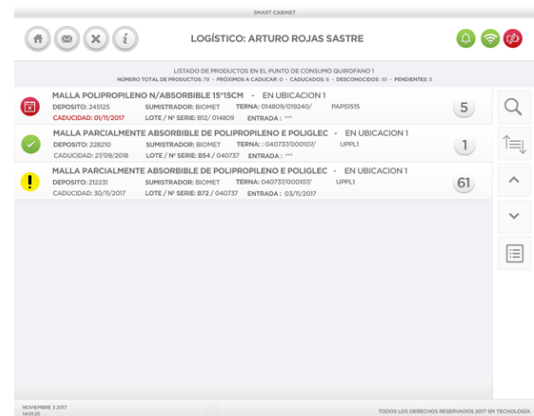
SMART CABINET

LOGÍSTICO: ARTURO ROJAS SASTRE

LISTADO DE PRODUCTOS EN EL PUNTO DE CONSUMO QUIROFANO 1
NÚMERO TOTAL DE PRODUCTOS: 79 - PRÓXIMOS A CADUCAR: 0 - CADUCADOS: 6 - DESCONOCIDOS: 61 - PENDIENTES: 3

MALLA POLIPROPILENO N/ABSORBIBLE 15*15CM - EN UBICACION 1
DEPOSITO: 245125 SUMISTRADOR: BIOMET TERNA: 014809/019240/ PAPS1515
CADUCIDAD: 01/11/2017 LOTE / Nº SERIE: B12/ 014809 ENTRADA : ***
5

MALLA PARCIALMENTE ABSORBIBLE DE POLIPROPILENO E POLIGLEC - EN UBICACION 1
DEPOSITO: 228210 SUMISTRADOR: BIOMET TERNA: : 040737/000107/ UPPL1
CADUCIDAD: 27/09/2018 LOTE / Nº SERIE: B54 / 040737 ENTRADA : ***
1

MALLA PARCIALMENTE ABSORBIBLE DE POLIPROPILENO E POLIGLEC - EN UBICACION 1
DEPOSITO: 212231 SUMISTRADOR: BIOMET TERNA: 040737/000107/ UPPL1
CADUCIDAD: 30/11/2017 LOTE / Nº SERIE: B72 / 040737 ENTRADA : 03/11/2017
61

NOVIEMBRE 3 2017
14:05:25

TODOS LOS DERECHOS RESERVADOS 2017 SM TECNOLOGÍA